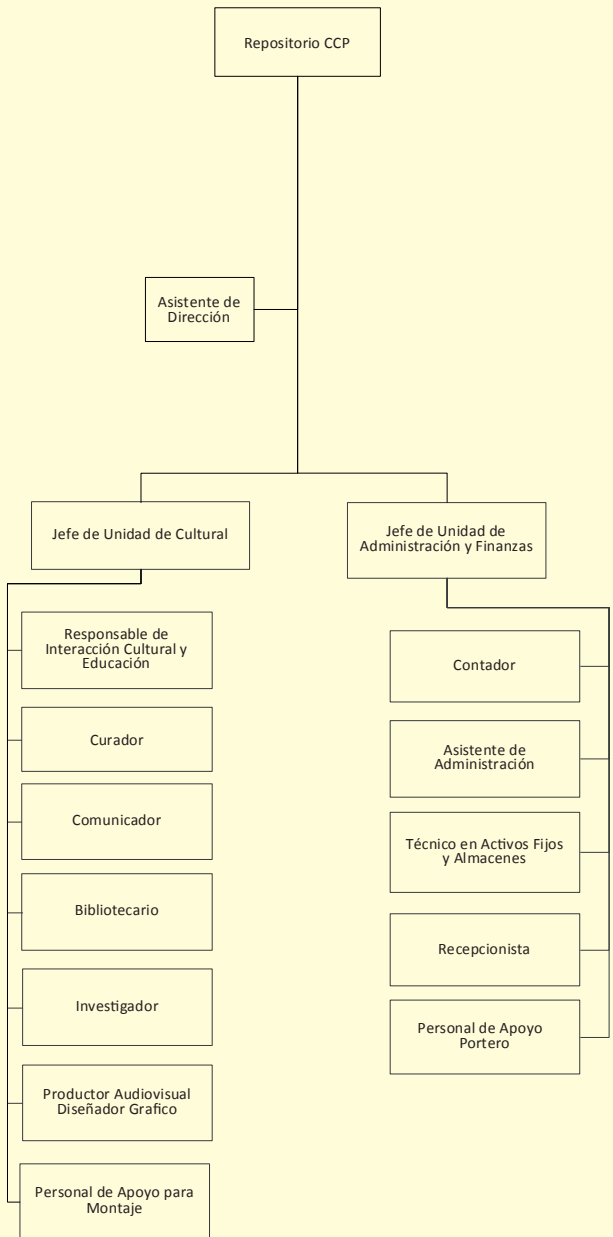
Repositorio CCP

Asistente de Dirección

Jefe de Unidad de Cultural

Jefe de Unidad de Administración y Finanzas

Responsable de Interacción Cultural y Educación

Curador

Comunicador

Bibliotecario

Investigador

Productor Audiovisual Diseñador Grafico

Personal de Apoyo para Montaje

Contador

Asistente de Administración

Técnico en Activos Fijos y Almacenes

Recepcionista

Personal de Apoyo Portero